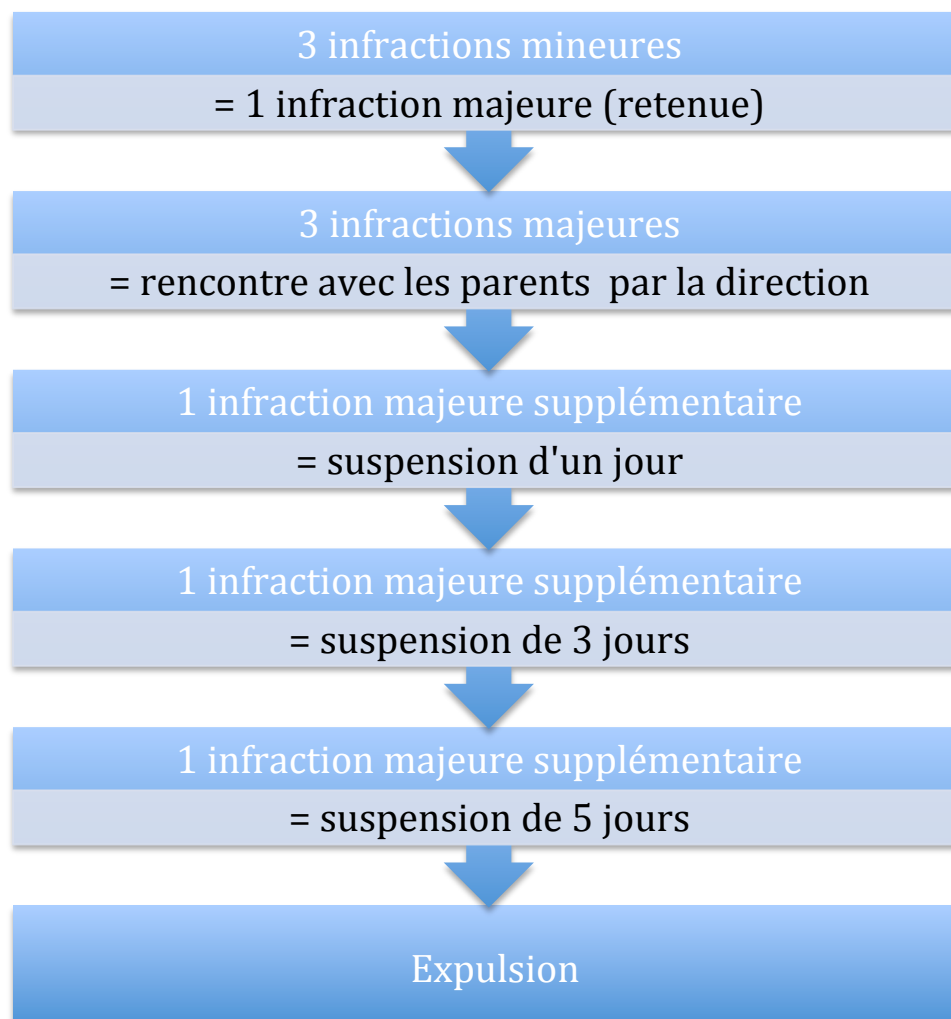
3 infractions mineures

= 1 infraction majeure (retenue)

3 infractions majeures

= rencontre avec les parents par la direction

1 infraction majeure supplémentaire

= suspension d'un jour

1 infraction majeure supplémentaire

= suspension de 3 jours

1 infraction majeure supplémentaire

= suspension de 5 jours

Expulsion